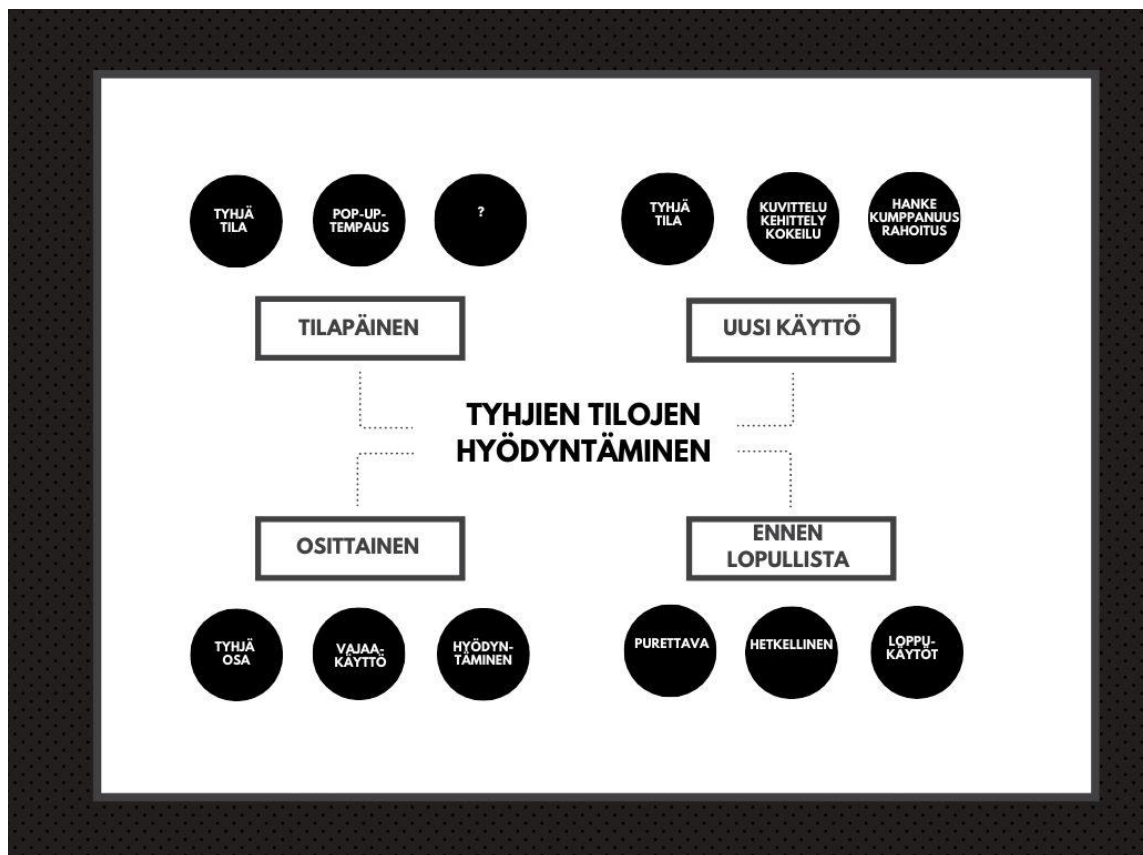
TYHJÄ TILA

POP-UP-TEMPAUS

?

TYHJÄ TILA

KUVITTELU KEHITTELY KOKEILU

HANKE KUMPPANUUS RAHOITUS

TILAPÄINEN

UUSI KÄYTTÖ

TYHJIEN TILOJEN HYÖDYNTÄMINEN

OSITTAINEN

ENNEN LOPULLISTA

TYHJÄ OSA

VAJAA-KÄYTTÖ

HYÖDYN-TÄMINEN

PURETTAVA

HETKELLINEN

LOPPU-KÄYTÖT